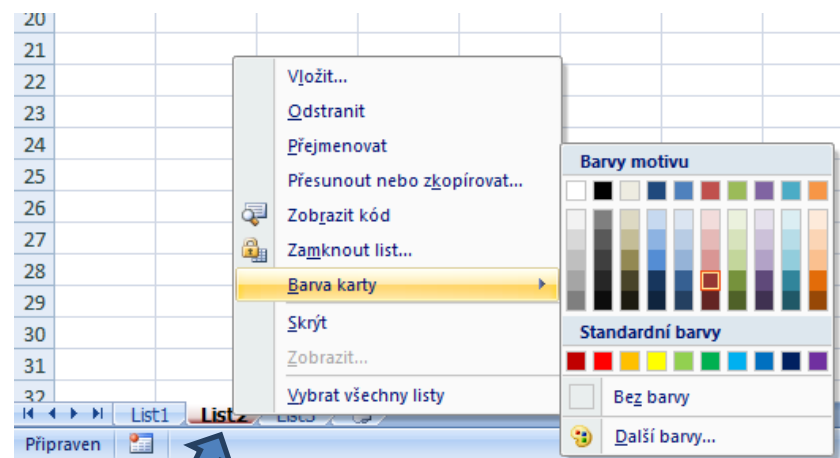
20
21
22
23
24
25
26
27
28
29
30
31
32

Vložit...
Odstranit
Přejmenovat
Přesunout nebo zkopírovat...
Zobrazit kód
Zamknout list...
Barva karty
Skrýt
Zobrazit...
Vybrat všechny listy

Barvy motivu
Standardní barvy
Bez barvy
Další barvy...

List1 List2 List3

Připraven